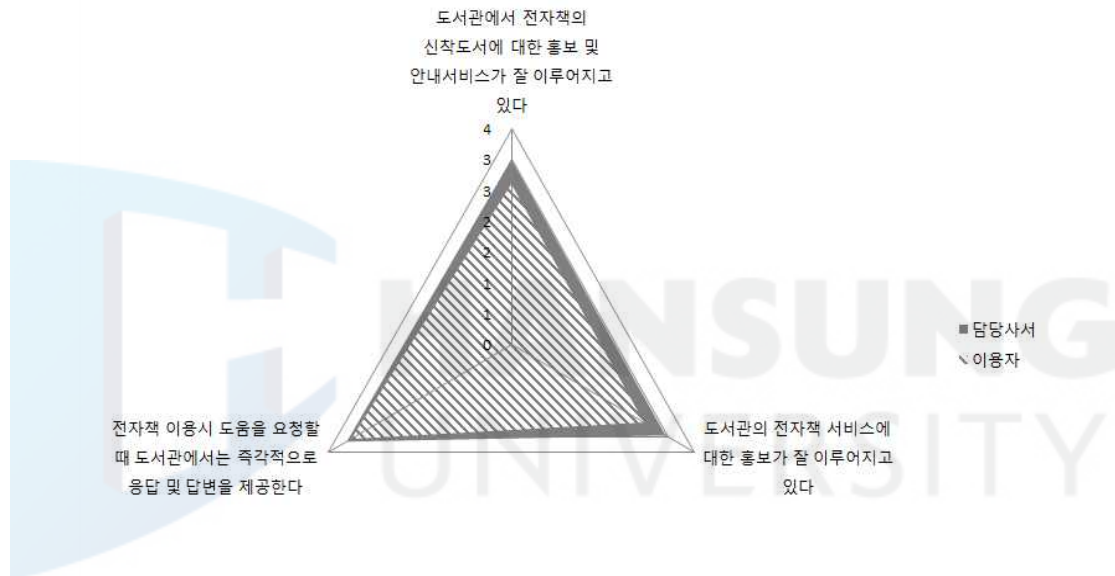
도서관에서 전자책의 신착도서에 대한 홍보 및 안내서비스가 잘 이루어지고 있다

4
3
3
2
2
1
1
0

전자책 이용시 도움을 요청할 때 도서관에서는 즉각적으로 응답 및 답변을 제공한다

도서관의 전자책 서비스에 대한 홍보가 잘 이루어지고 있다

담당사서
이용자

HANSUNG
UNIVERSITY